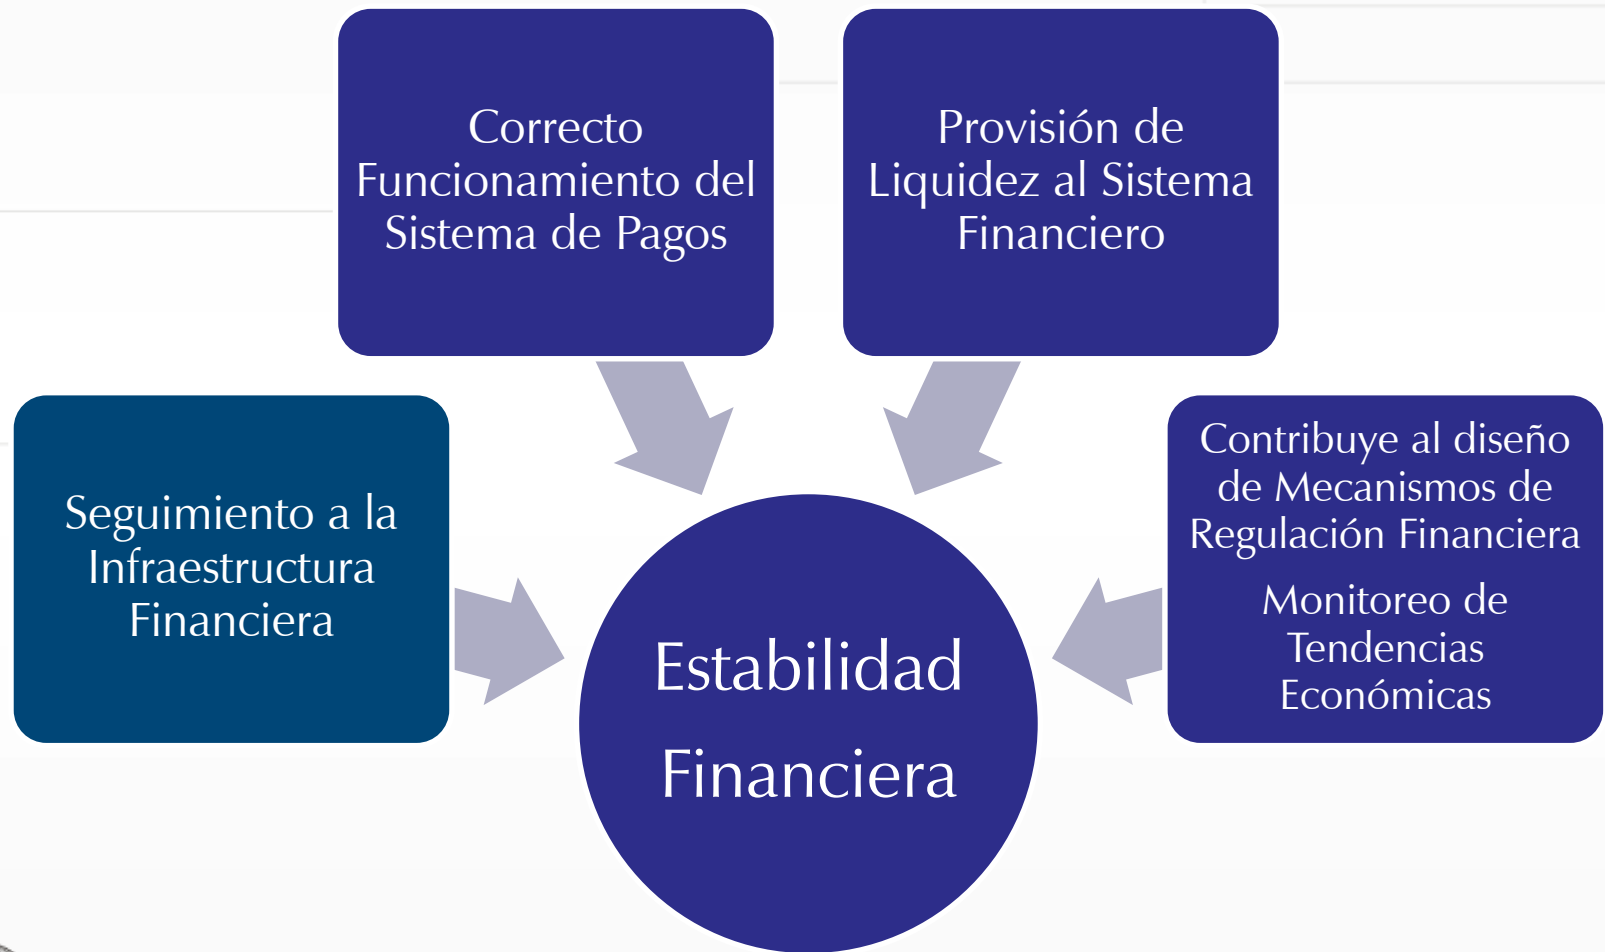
Correcto Funcionamiento del Sistema de Pagos

Provisión de Liquidez al Sistema Financiero

Seguimiento a la Infraestructura Financiera

Contribuye al diseño de Mecanismos de Regulación Financiera

Monitoreo de Tendencias Económicas

Estabilidad Financiera